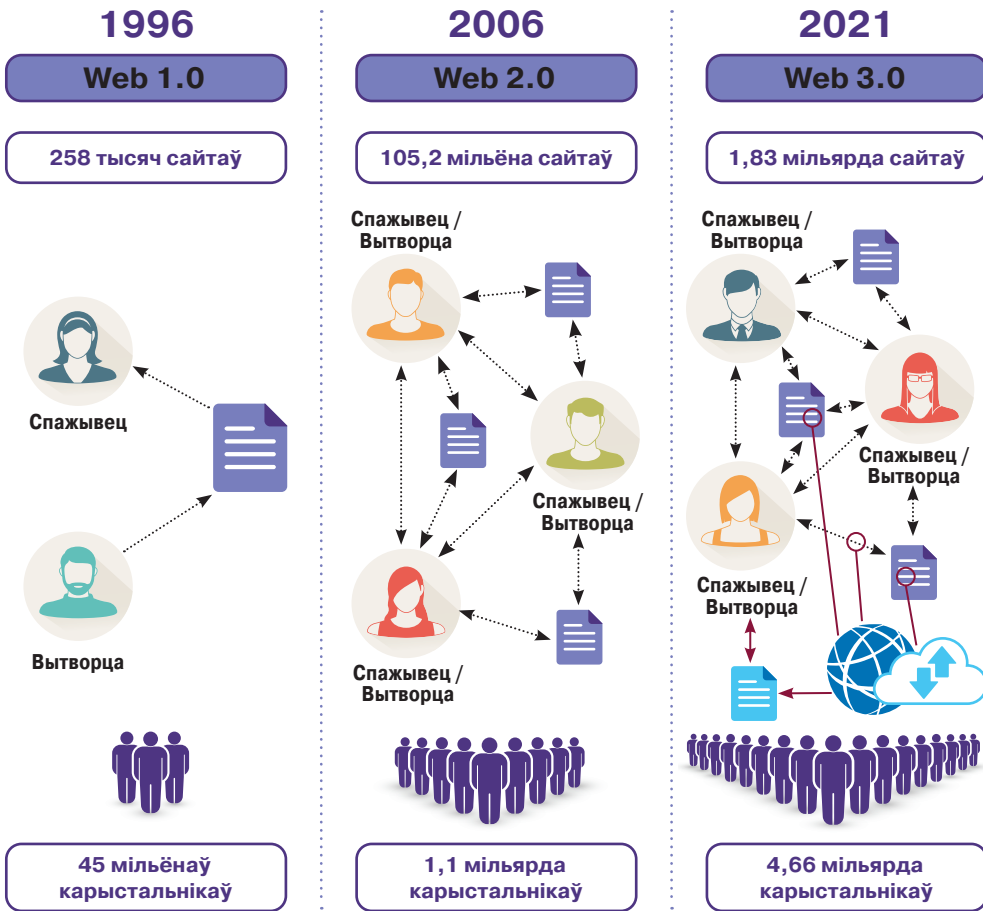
1996

Web 1.0

258 тысяч сайтаў

Спажывец

Вытворца

45 мільёнаў карыстальнікаў

2006

Web 2.0

105,2 мільёна сайтаў

Спажывец / Вытворца

Спажывец / Вытворца

Спажывец / Вытворца

1,1 мільярда карыстальнікаў

2021

Web 3.0

1,83 мільярда сайтаў

Спажывец / Вытворца

Спажывец / Вытворца

Спажывец / Вытворца

4,66 мільярда карыстальнікаў